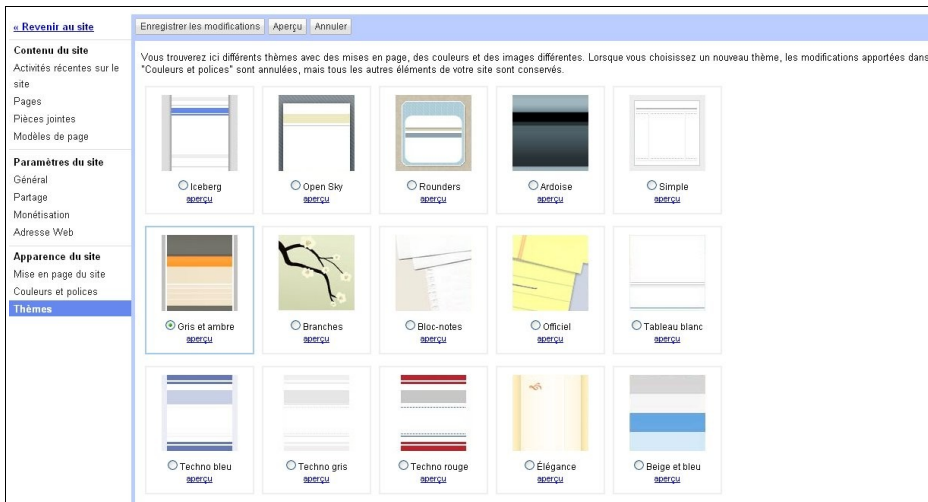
« Revenir au site

Contenu du site
Activités récentes sur le site
Pages
Pièces jointes
Modèles de page

Paramètres du site
Général
Partage
Monétisation
Adresse Web

Apparence du site
Mise en page du site
Couleurs et polices
Thèmes

Enregistrer les modifications Aperçu Annuler

Vous trouverez ici différents thèmes avec des mises en page, des couleurs et des images différentes. Lorsque vous choisissez un nouveau thème, les modifications apportées dans "Couleurs et polices" sont annulées, mais tous les autres éléments de votre site sont conservés.

Iceberg
aperçu

Open Sky
aperçu

Rounders
aperçu

Ardoise
aperçu

Simple
aperçu

Gris et ambre
aperçu

Branches
aperçu

Bloc-notes
aperçu

Officiel
aperçu

Tableau blanc
aperçu

Techno bleu
aperçu

Techno gris
aperçu

Techno rouge
aperçu

Élégance
aperçu

Beige et bleu
aperçu